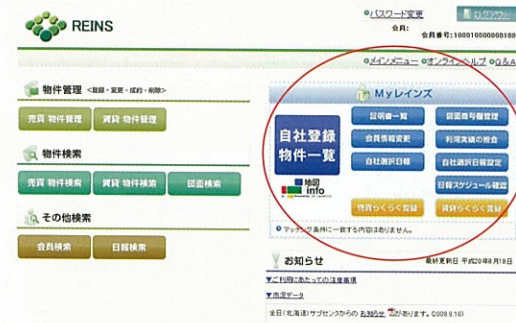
REINS

パスワード変更

会員：

会員番号：1000100000001000

メインメニュー　オンラインヘルプ　Q&A

物件管理 <登録・変更・成約・削除>

売買 物件管理　賃貸 物件管理

物件検索

売買 物件検索　賃貸 物件検索　図面検索

その他検索

会員検索　日報検索

Myレインズ

自社登録物件一覧

証明書一覧　図面登録管理

会員情報変更　利用実績の照会

自社選択日報　自社選択日報設定

日報スケジュール確認

物件らくらく登録　賃貸らくらく登録

マッチング条件に一致する内容はありません。

お知らせ

最終更新日 平成20年8月18日

ご利用にあたっての注意事項

周辺データ

全日（北海道）サブセンタからの お知らせ が有ります。(2008.6.16)